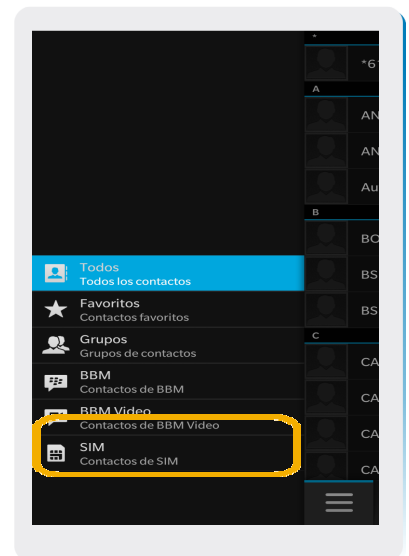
*
*61
A
AN
AN
Au
B
BO
BS
BS
C
CA
CA
CA
CA

Todos
Todos los contactos
Favoritos
Contactos favoritos
Grupos
Grupos de contactos
BBM
Contactos de BBM
BBM Video
Contactos de BBM Video
SIM
Contactos de SIM